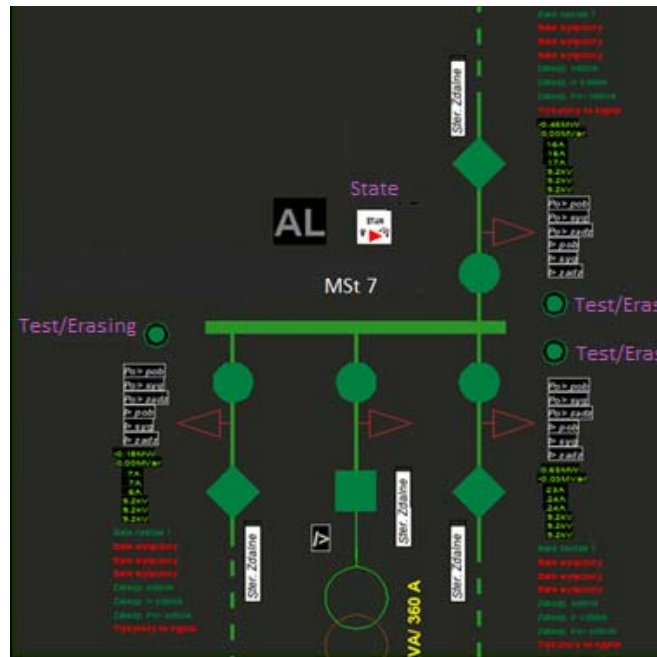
Ster. Zdalne

-0.46MW
0.00MVar
16A
16A
17A
9.2kV
9.2kV
9.2kV

Po> pob
Po> wył
Po> zadz
I> pob
I> wył
I> zadz

State

AL

MSt 7

Test/Eras

Test/Erasing

Test/Eras

Po> pob
Po> wył
Po> zadz
I> pob
I> wył
I> zadz

-0.18MW
-0.00MVar
7A
7A
6A
9.2kV
9.2kV
9.2kV

Po> pob
Po> wył
Po> zadz
I> pob
I> wył
I> zadz

0.65MW
-0.03MVar
23A
24A
23A
9.2kV
9.2kV
9.2kV

Ster. Zdalne

Ster. Zdalne

Ster. Zdalne

VA/ 360 A